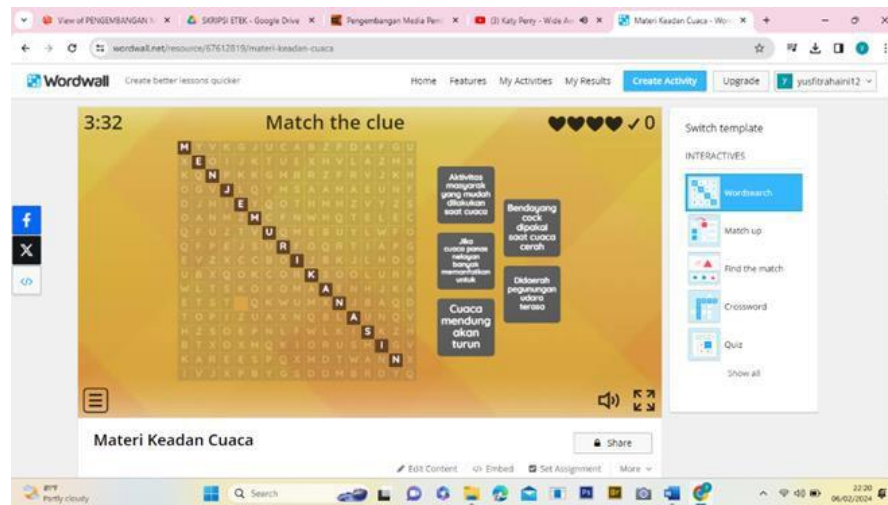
View of PENGEMBANGAN × | SKRIPSI ETEK - Google Drive × | Pengembangan Media Pem × | (3) Katy Perry - Wide Aw × | Materi Keadaan Cuaca - Wor × | +

wordwall.net/resource/67612819/materi-keadaan-cuaca

Wordwall Create better lessons quicker

Home Features My Activities My Results Create Activity Upgrade yusfitrahaini12

3:32 Match the clue ✓0

M E N J E M U R K A N S I N

Aktivitas masyarak yang mudah dilakukan saat cuaca

Bendayang cock dipakai saat cuaca cerah

Jika cuaca panas nelayan banyak memanfaatkan untuk

Didaerah pegunungan udara terasa

Cuaca mendung akan turun

Switch template

INTERACTIVES

Wordsearch

Match up

Find the match

Crossword

Quiz

Show all

Materi Keadaan Cuaca

Share

Edit Content Embed Set Assignment More

Partly cloudy

Search

22:20 06/02/2024